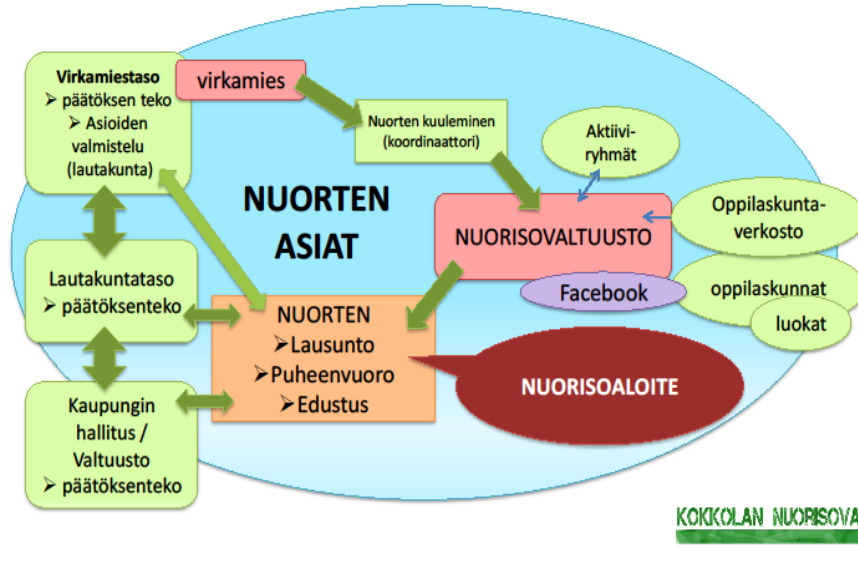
Virkamiestaso
➢ päätöksen teko
➢ Asioiden valmistelu (lautakunta)

virkamies

Nuorten kuuleminen (koordinaattori)

Aktiivi-ryhmät

NUORTEN ASIAT

NUORISOVALTUUSTO

Oppilaskunta-verkosto

Facebook

oppilaskunnat

luokat

Lautakuntataso
➢ päätöksenteko

NUORTEN
➢Lausunto
➢Puheenvuoro
➢Edustus

NUORISOALOITE

Kaupungin hallitus / Valtuusto
➢ päätöksenteko

KOKKOLAN NUORISOVA